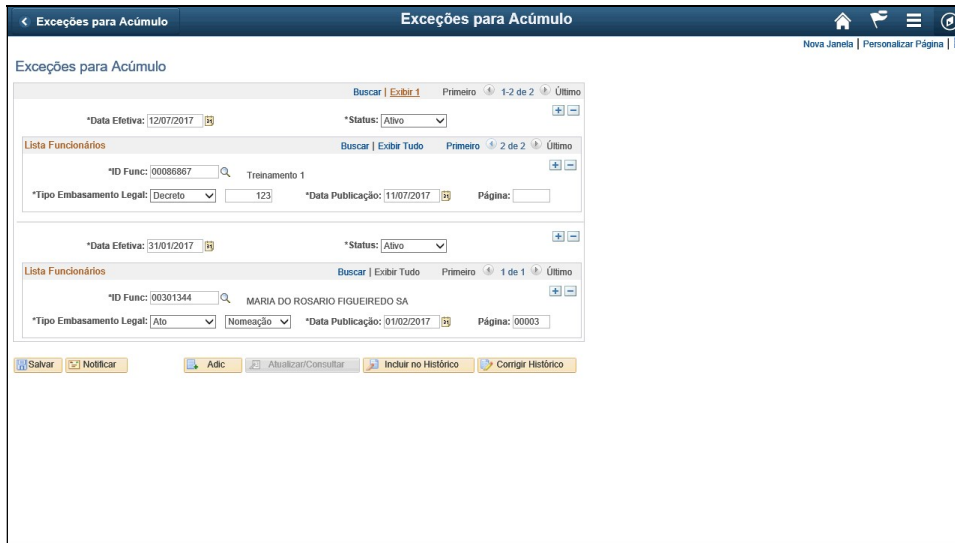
< Exceções para Acúmulo

Exceções para Acúmulo

Nova Janela | Personalizar Página |

Exceções para Acúmulo

Buscar | Exibir 1 Primeiro 1-2 de 2 Último

*Data Efetiva: 12/07/2017

*Status: Ativo

Lista Funcionários

Buscar | Exibir Tudo Primeiro 2 de 2 Último

*ID Func: 00086867 Treinamento 1

*Tipo Embasamento Legal: Decreto 123 *Data Publicação: 11/07/2017 Página:

*Data Efetiva: 31/01/2017

*Status: Ativo

Lista Funcionários

Buscar | Exibir Tudo Primeiro 1 de 1 Último

*ID Func: 00301344 MARIA DO ROSARIO FIGUEIREDO SA

*Tipo Embasamento Legal: Ato Nomeação *Data Publicação: 01/02/2017 Página: 00003

Salvar Notificar Adic Atualizar/Consultar Incluir no Histórico Corrigir Histórico